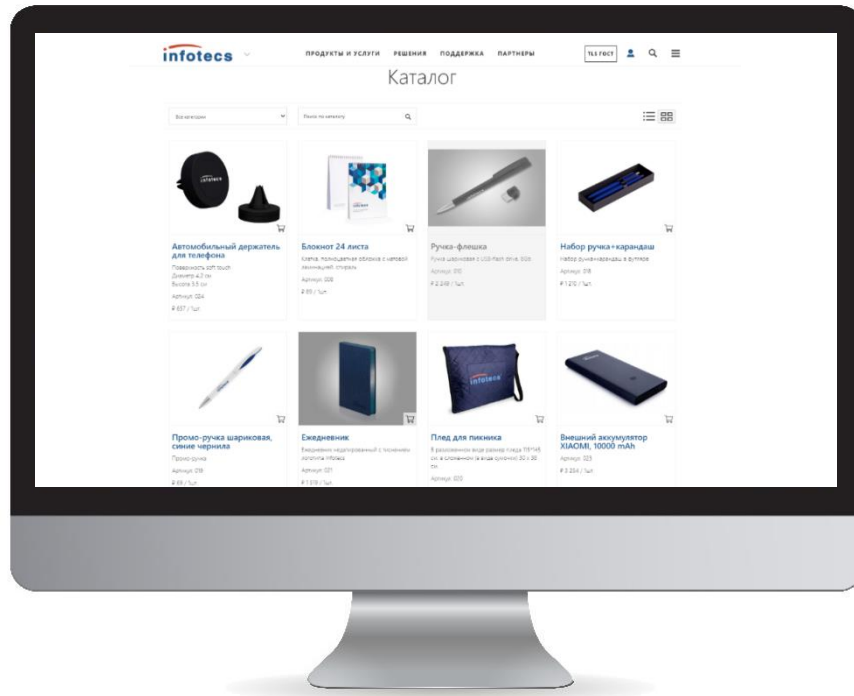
infotecs

ПРОДУКТЫ И УСЛУГИ РЕШЕНИЯ ПОДДЕРЖКА ПАРТНЕРЫ

TLS ГОСТ

Каталог

Все категории

Поиск по каталогу

Автомобильный держатель для телефона

Поверхность soft touch
Диаметр 4,2 см
Высота 5,5 см

Артикул: 024

₽ 657 / 1шт.

Блокнот 24 листа

Клетка, полноцветная обложка с матовой ламинацией, спираль

Артикул: 008

₽ 69 / 1шт.

Ручка-флешка

Ручка шариковая с USB-flash drive, 8Gb

Артикул: 010

₽ 2 249 / 1шт.

Набор ручка+карандаш

Набор ручка+карандаш в футляре

Артикул: 018

₽ 1 210 / 1шт.

Промо-ручка шариковая, синие чернила

Промо-ручка

Артикул: 019

₽ 69 / 1шт.

Ежедневник

Ежедневник недатированный с тиснением логотипа Infotecs

Артикул: 021

₽ 1 078 / 1шт.

Плед для пикника

В развернутом виде размер пледа 115*145 см, в сложенном (в виде сумочки) 30 x 38 см

Артикул: 020

Внешний аккумулятор XIAOMI, 10000 mAh

Артикул: 023

₽ 3 254 / 1шт.